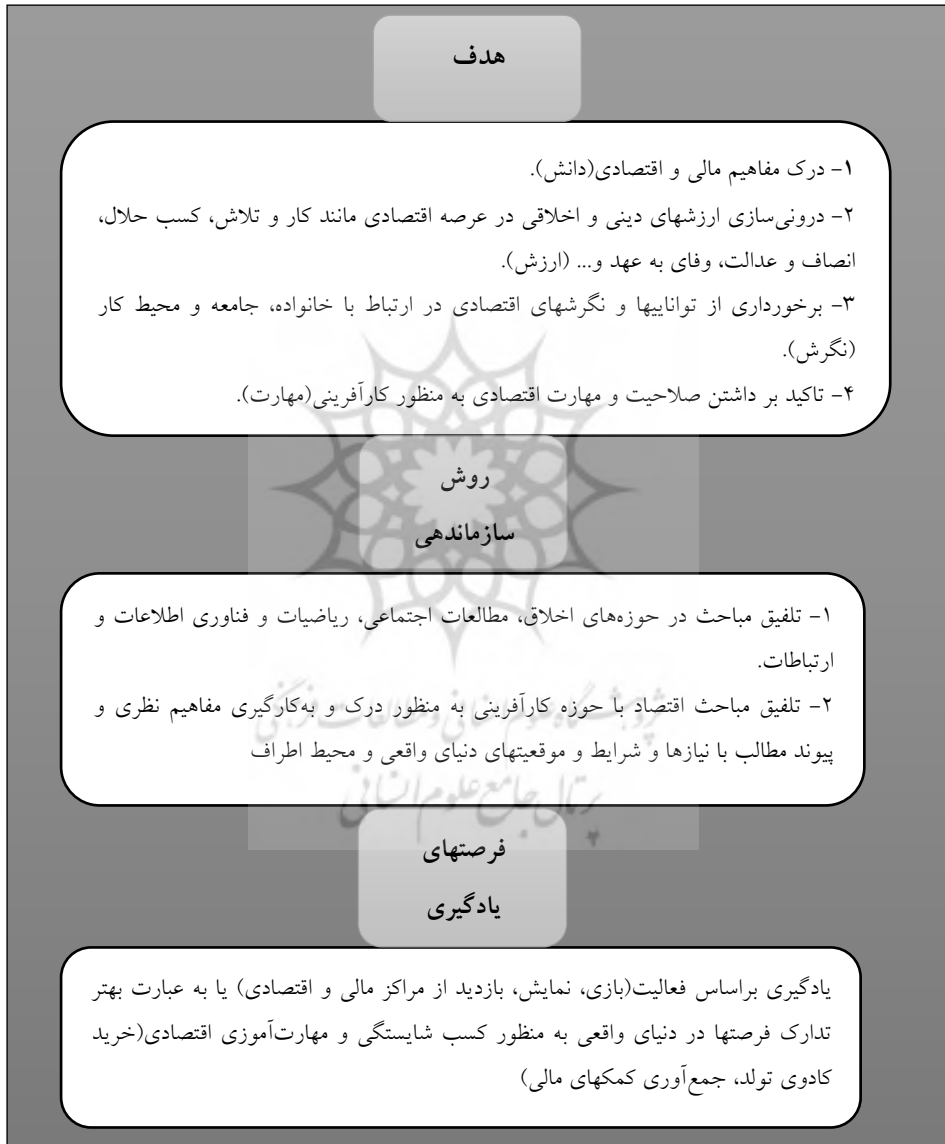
هدف

۱- درک مفاهیم مالی و اقتصادی(دانش).
۲- درونی‌سازی ارزشهای دینی و اخلاقی در عرصه اقتصادی مانند کار و تلاش، کسب حلال، انصاف و عدالت، وفای به عهد و... (ارزش).
۳- برخورداری از تواناییها و نگرشهای اقتصادی در ارتباط با خانواده، جامعه و محیط کار (نگرش).
۴- تاکید بر داشتن صلاحیت و مهارت اقتصادی به منظور کارآفرینی(مهارت).

روش
سازماندهی

۱- تلفیق مباحث در حوزه‌های اخلاق، مطالعات اجتماعی، ریاضیات و فناوری اطلاعات و ارتباطات.
۲- تلفیق مباحث اقتصاد با حوزه کارآفرینی به منظور درک و به‌کارگیری مفاهیم نظری و پیوند مطالب با نیازها و شرایط و موقعیتهای دنیای واقعی و محیط اطراف

پرتال جامع علوم انسانی

فرصتهای
یادگیری

یادگیری براساس فعالیت(بازی، نمایش، بازدید از مراکز مالی و اقتصادی) یا به عبارت بهتر تدارک فرصتها در دنیای واقعی به منظور کسب شایستگی و مهارت‌آموزی اقتصادی(خرید کادوی تولد، جمع‌آوری کمکهای مالی)